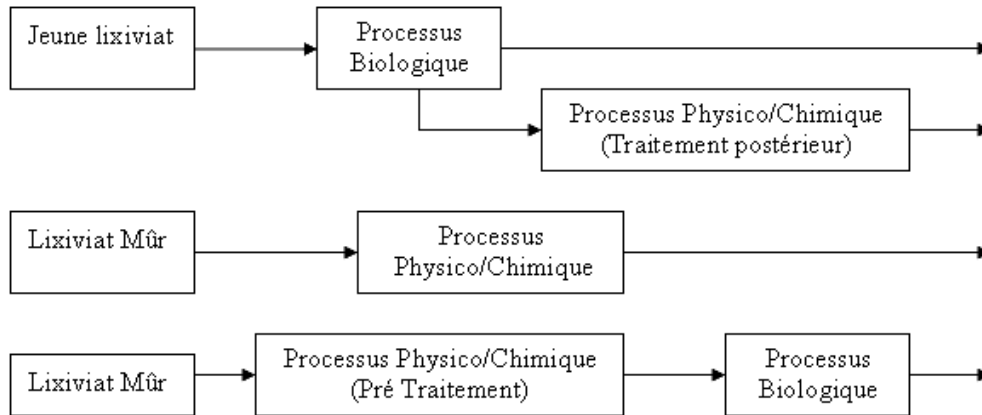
Jeune lixiviat

Processus Biologique

Processus Physico/Chimique (Traitement postérieur)

Lixiviat Mûr

Processus Physico/Chimique

Lixiviat Mûr

Processus Physico/Chimique (Pré Traitement)

Processus Biologique